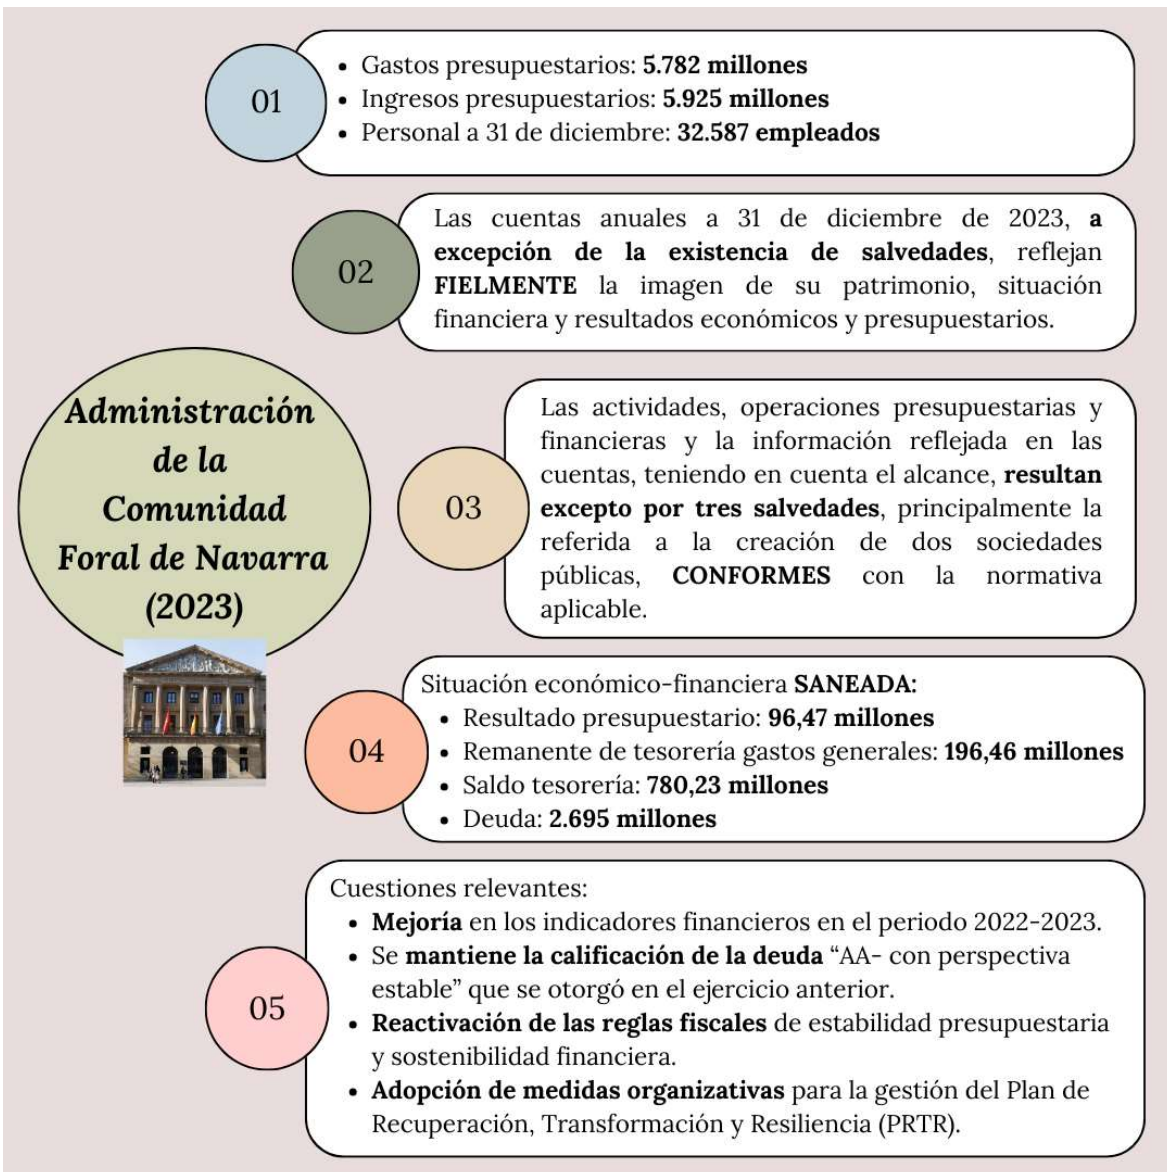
Administración de la Comunidad Foral de Navarra (2023)

01
- Gastos presupuestarios: **5.782 millones**
- Ingresos presupuestarios: **5.925 millones**
- Personal a 31 de diciembre: **32.587 empleados**

02
Las cuentas anuales a 31 de diciembre de 2023, **a excepción de la existencia de salvedades**, reflejan **FIELMENTE** la imagen de su patrimonio, situación financiera y resultados económicos y presupuestarios.

03
Las actividades, operaciones presupuestarias y financieras y la información reflejada en las cuentas, teniendo en cuenta el alcance, **resultan excepto por tres salvedades**, principalmente la referida a la creación de dos sociedades públicas, **CONFORMES** con la normativa aplicable.

04
Situación económico-financiera **SANEADA:**
- Resultado presupuestario: **96,47 millones**
- Remanente de tesorería gastos generales: **196,46 millones**
- Saldo tesorería: **780,23 millones**
- Deuda: **2.695 millones**

05
Cuestiones relevantes:
- **Mejoría** en los indicadores financieros en el periodo 2022-2023.
- Se **mantiene la calificación de la deuda** "AA- con perspectiva estable" que se otorgó en el ejercicio anterior.
- **Reactivación de las reglas fiscales** de estabilidad presupuestaria y sostenibilidad financiera.
- **Adopción de medidas organizativas** para la gestión del Plan de Recuperación, Transformación y Resiliencia (PRTR).